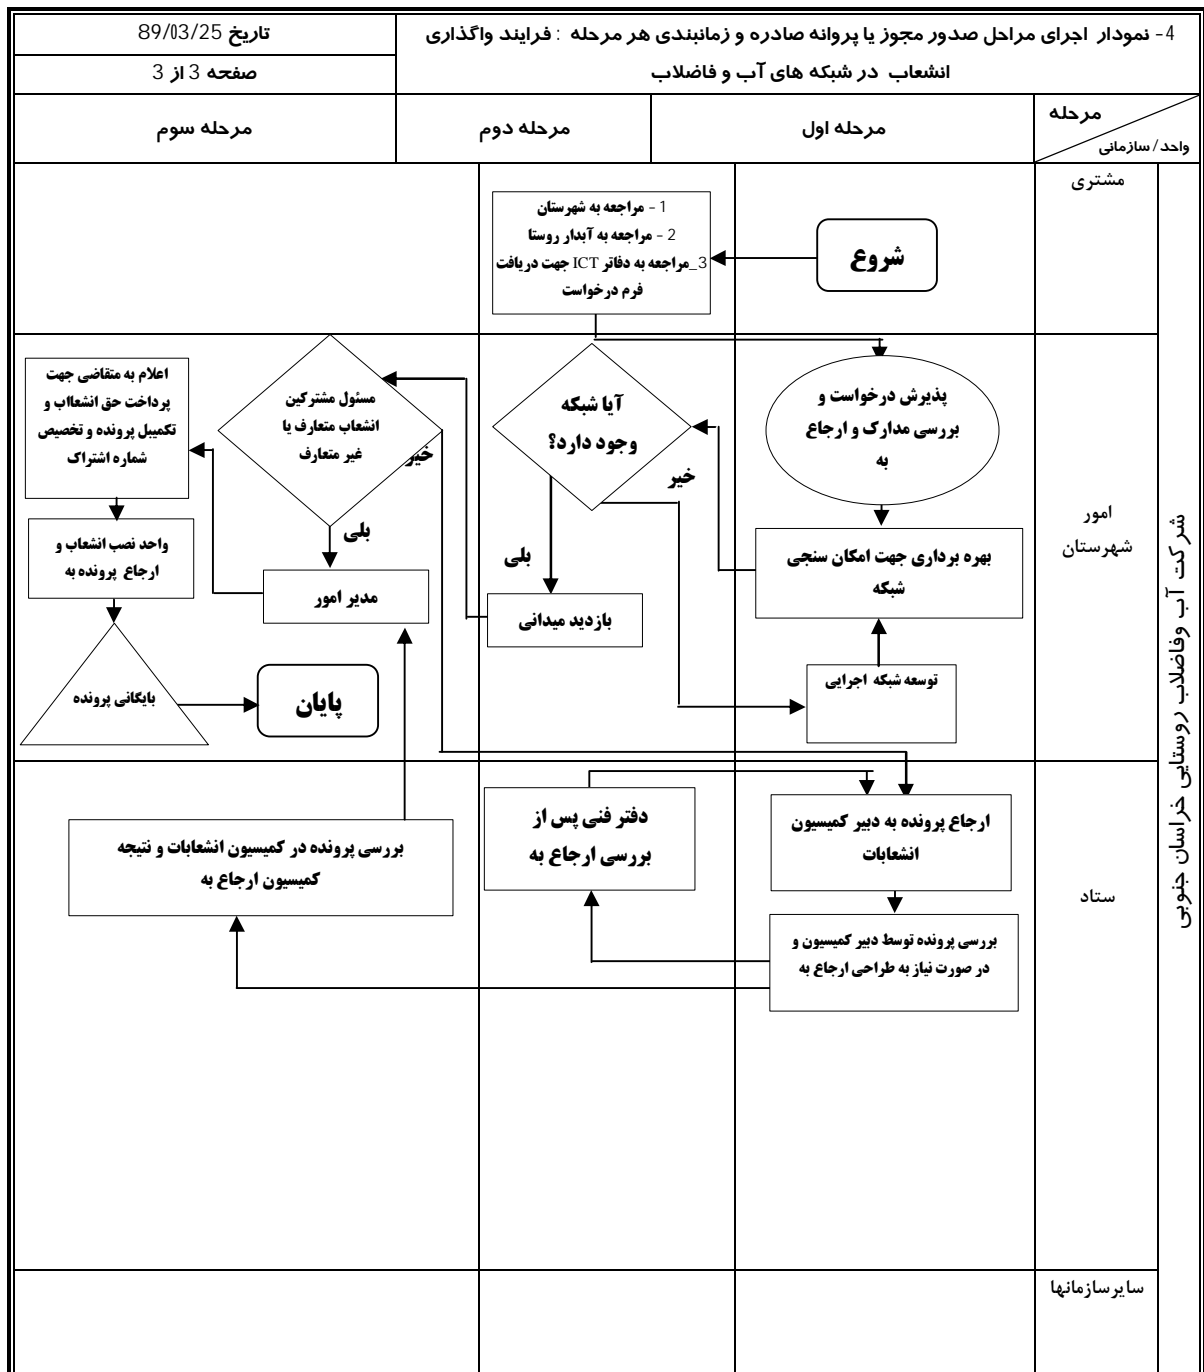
4- نمودار اجرای مراحل صدور مجوز یا پروانه صادره و زمانبندی هر مرحله : فرایند واگذاری انشعاب در شبکه های آب و فاضلاب

تاریخ 89/03/25
صفحه 3 از 3

| مرحله / واحد/سازمانی | مرحله اول | مرحله دوم | مرحله سوم |
|---|---|---|---|

شرکت آب وفاضلاب روستایی خراسان جنوبی

مشتری

شروع

1 - مراجعه به شهرستان
2 - مراجعه به آبدار روستا
3_مراجعه به دفاتر ICT جهت دریافت فرم درخواست

امور شهرستان

پذیرش درخواست و بررسی مدارک و ارجاع به

بهره برداری جهت امکان سنجی شبکه

توسعه شبکه اجرایی

آیا شبکه وجود دارد؟

خیر

بلی

بازدید میدانی

مسئول مشترکین انشعاب متعارف یا غیر متعارف

خیر

بلی

مدیر امور

اعلام به متقاضی جهت پرداخت حق انشعاب و تکمیل پرونده و تخصیص شماره اشتراک

واحد نصب انشعاب و ارجاع پرونده به

بایگانی پرونده

پایان

ستاد

ارجاع پرونده به دبیر کمیسیون انشعابات

بررسی پرونده توسط دبیر کمیسیون و در صورت نیاز به طراحی ارجاع به

دفتر فنی پس از بررسی ارجاع به

بررسی پرونده در کمیسیون انشعابات و نتیجه کمیسیون ارجاع به

سایرسازمانها